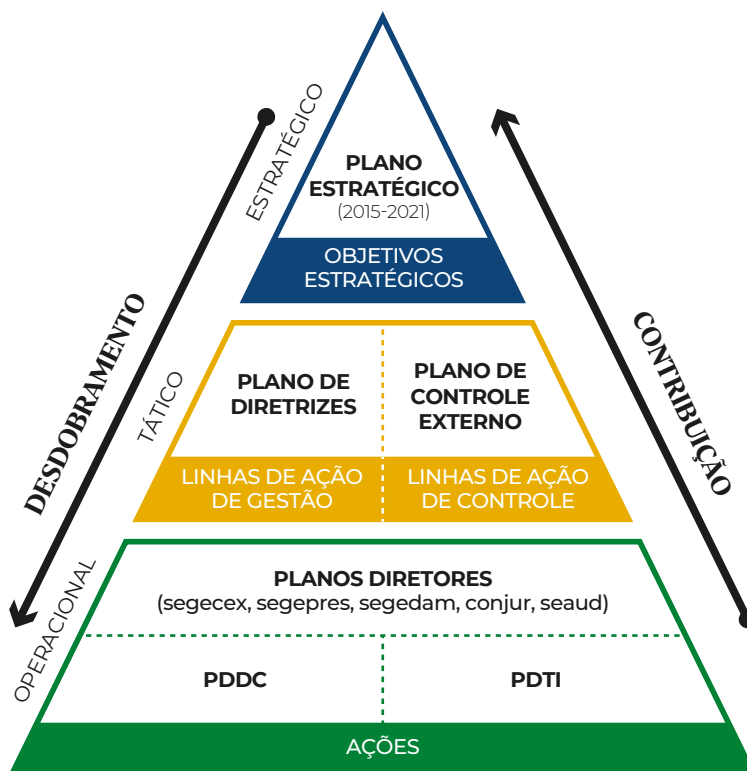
ESTRATÉGICO

PLANO ESTRATÉGICO
(2015-2021)

OBJETIVOS ESTRATÉGICOS

TÁTICO

PLANO DE DIRETRIZES

PLANO DE CONTROLE EXTERNO

LINHAS DE AÇÃO DE GESTÃO

LINHAS DE AÇÃO DE CONTROLE

OPERACIONAL

PLANOS DIRETORES
(segecex, segepres, segedam, conjur, seaud)

PDDC

PDTI

AÇÕES

DESDOBRAMENTO

CONTRIBUIÇÃO